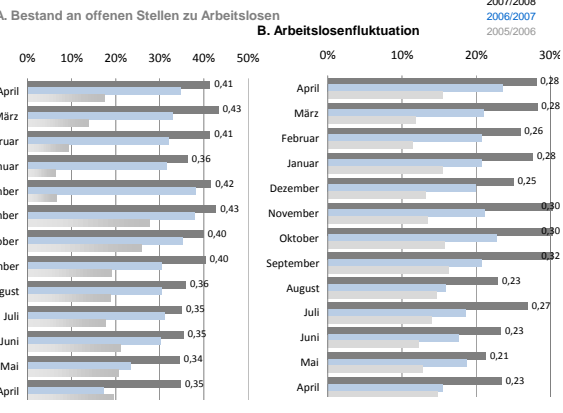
A. Bestand an offenen Stellen zu Arbeitslosen

2007/2008
2006/2007
2005/2006

B. Arbeitslosenfluktuation

0% 10% 20% 30% 40% 50%

April 0,41
März 0,43
Februar 0,41
Januar 0,36
Dezember 0,42
November 0,43
Oktober 0,40
September 0,40
August 0,36
Juli 0,35
Juni 0,35
Mai 0,34
April 0,35

0% 10% 20% 30%

April 0,28
März 0,28
Februar 0,26
Januar 0,28
Dezember 0,25
November 0,30
Oktober 0,30
September 0,32
August 0,23
Juli 0,27
Juni 0,23
Mai 0,21
April 0,23